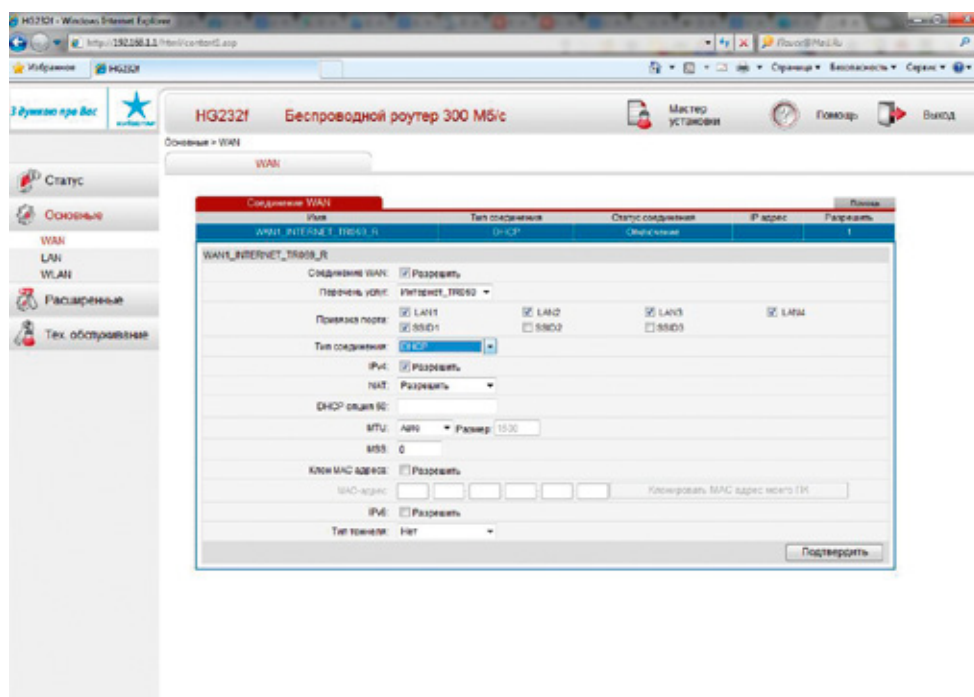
HG232f - Windows Internet Explorer

http://192.168.1.1/html/content.asp

Избранное HG232f

Страница Безопасность Сервис

З думкою про Вас

HG232f Беспроводной роутер 300 Мб/с

Мастер установки

Помощь

Выход

Основные > WAN

WAN

Статус

Основные

WAN

LAN

WLAN

Расширенные

Тех. обслуживание

Соединение WAN

Помощь

| Имя | Тип соединения | Статус соединения | IP адрес | Разрешить |
|---|---|---|---|---|
| WAN1_INTERNET_TR069_R | DHCP | Отключение | | 1 |

WAN1_INTERNET_TR069_R

Соединение WAN: Разрешить

Перечень услуг: Интернет_TR069

Привязка порта: LAN1 LAN2 LAN3 LAN4 SSID1 SSID2 SSID3

Тип соединения: DHCP

IPv4: Разрешить

NAT: Разрешить

DHCP опция 60:

MTU: Авто Размер 1500

MSS: 0

Клон MAC адреса: Разрешить

MAC-адрес:

Клонировать MAC адрес моего ПК

IPv6: Разрешить

Тип тоннеля: Нет

Подтвердить